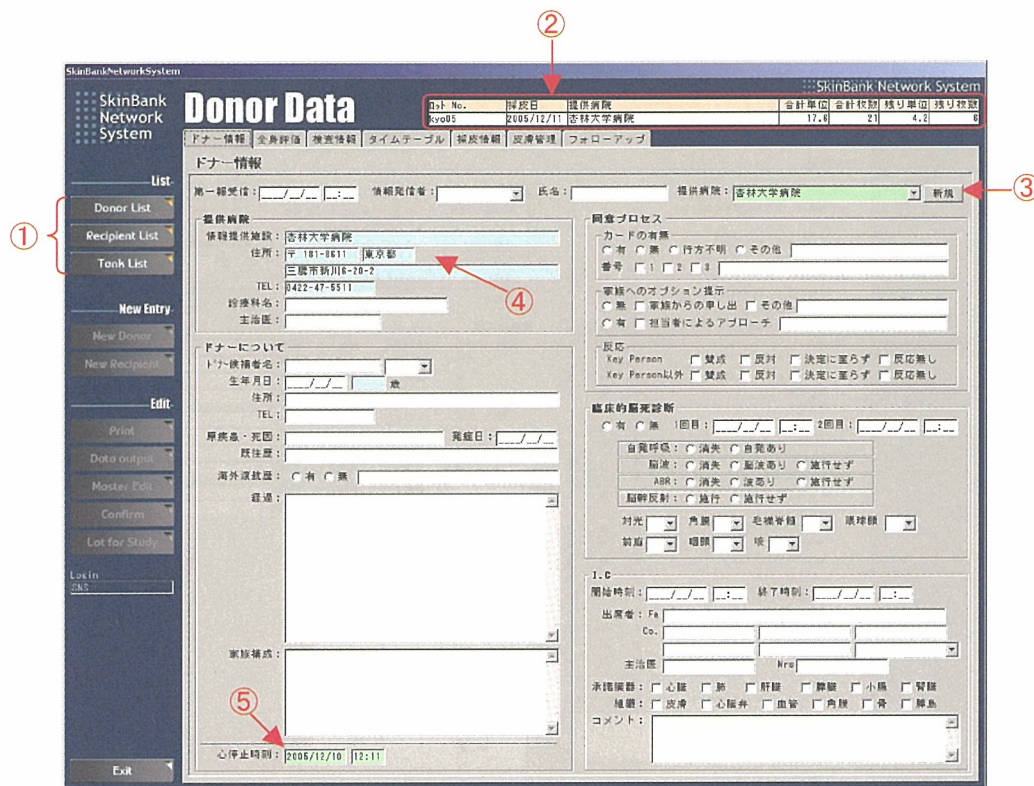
②

SkinBankNetworkSystem

SkinBank Network System

SkinBank Network System

Donor Data

| ロット No. | 採皮日 | 提供病院 | 合計単位 | 合計枚数 | 残り単位 | 残り枚数 |
|---|---|---|---|---|---|---|
| kyo05 | 2005/12/11 | 杏林大学病院 | 17.6 | 21 | 4.2 | 6 |

ドナー情報 | 全身評価 | 検査情報 | タイムテーブル | 採皮情報 | 皮膚管理 | フォローアップ

ドナー情報

第一報受信: __/__/__ __:__ 情報発信者: 氏名: 提供病院: 杏林大学病院 新規

③

List
Donor List
Recipient List
Tank List

①

New Entry
New Donor
New Recipient

Edit
Print
Data output
Master Edit
Confirm
Lot for Study

Login
SNS

Exit

提供病院
情報提供施設: 杏林大学病院
住所: 〒 181-8611 東京都
三鷹市新川6-20-2
TEL: 0422-47-5511
診療科名:
主治医:

④

ドナーについて
ドナー候補者名:
生年月日: __/__/__ 歳
住所:
TEL:
原疾患・死因: 発症日: __/__/__
既往歴:
海外渡航歴: ○有 ○無
経過:
家族構成:

⑤

心停止時刻: 2006/12/10 12:11

同意プロセス
カードの有無
○有 ○無 ○行方不明 ○その他
番号 □1 □2 □3
家族へのオプション提示
○無 □家族からの申し出 □その他
○有 □担当者によるアプローチ
反応
Key Person □賛成 □反対 □決定に至らず □反応無し
Key Person以外 □賛成 □反対 □決定に至らず □反応無し

臨床的脳死診断
○有 ○無 1回目: __/__/__ __:__ 2回目: __/__/__ __:__
自発呼吸: ○消失 ○自発あり
脳波: ○消失 ○脳波あり ○施行せず
ABR: ○消失 ○波あり ○施行せず
脳幹反射: ○施行 ○施行せず
対光 角膜 毛様脊髄 眼球頭
前庭 咽頭 咳

I.C
開始時刻: __/__/__ __:__ 終了時刻: __/__/__ __:__
出席者: Fa
Co.
主治医 Nrs
承諾臓器: □心臓 □肺 □肝臓 □膵臓 □小腸 □腎臓
組織: □皮膚 □心臓弁 □血管 □角膜 □骨 □膵島
コメント: